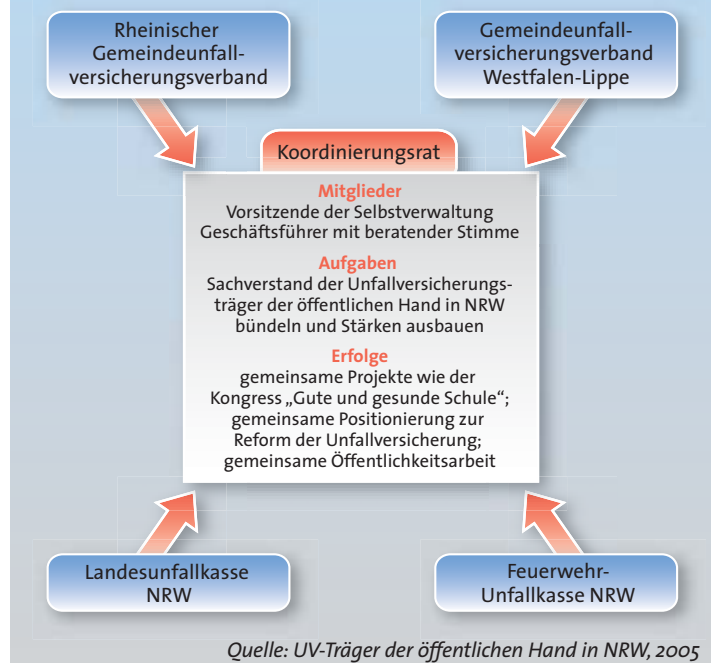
Rheinischer Gemeindeunfallversicherungsverband

Gemeindeunfallversicherungsverband Westfalen-Lippe

Koordinierungsrat

Mitglieder
Vorsitzende der Selbstverwaltung
Geschäftsführer mit beratender Stimme

Aufgaben
Sachverstand der Unfallversicherungsträger der öffentlichen Hand in NRW bündeln und Stärken ausbauen

Erfolge
gemeinsame Projekte wie der Kongress „Gute und gesunde Schule“; gemeinsame Positionierung zur Reform der Unfallversicherung; gemeinsame Öffentlichkeitsarbeit

Landesunfallkasse NRW

Feuerwehr-Unfallkasse NRW

Quelle: UV-Träger der öffentlichen Hand in NRW, 2005